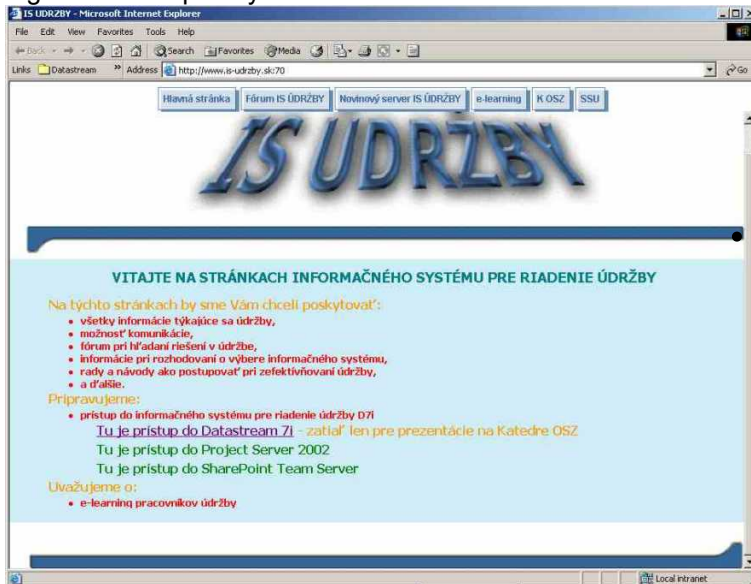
IS UDRZBY - Microsoft Internet Explorer

File Edit View Favorites Tools Help

Back Search Favorites Media

Links Datastream Address http://www.is-udrzby.sk:70 Go

Hlavná stránka | Fórum IS ÚDRŽBY | Novinový server IS ÚDRŽBY | e-learning | K OSZ | SSU

IS ÚDRŽBY

VITAJTE NA STRÁNKACH INFORMAČNÉHO SYSTÉMU PRE RIADENIE ÚDRŽBY

Na týchto stránkach by sme Vám chceli poskytovať:

- všetky informácie týkajúce sa údržby,
- možnosť komunikácie,
- fórum pri hľadaní riešení v údržbe,
- informácie pri rozhodovaní o výbere informačného systému,
- rady a návody ako postupovať pri zefektívňovaní údržby,
- a ďalšie.

Pripravujeme:

- prístup do informačného systému pre riadenie údržby D7i

Tu je prístup do Datastream 7i - zatiaľ len pre prezentácie na Katedre OSZ

Tu je prístup do Project Server 2002

Tu je prístup do SharePoint Team Server

Uvažujeme o:

- e-learning pracovníkov údržby

Local intranet